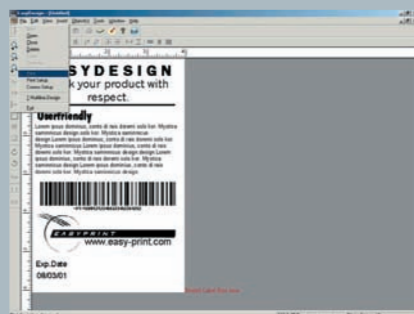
SYDESIGN
k your product with respect.

Userfriendly
Lorem ipsus dominus, conto di nas dowmi solo lux. Mystica sammoicus design solo lux. Mystica sammoicus design Lorem ipsus dominus, conto di nas dowmi solo lux Mystica sammoicus Lorem ipsus dominus, conto di nas dowmi solo lux Mystica sammoicus design design Lorem ipsus dominus, conto di nas dowmi solo lux. Mystica sammoicus design Lorem ipsus dominus, conto di nas dowmi solo lux.

EASYPRINT
www.easy-print.com

Exp.Date
08/03/01

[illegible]